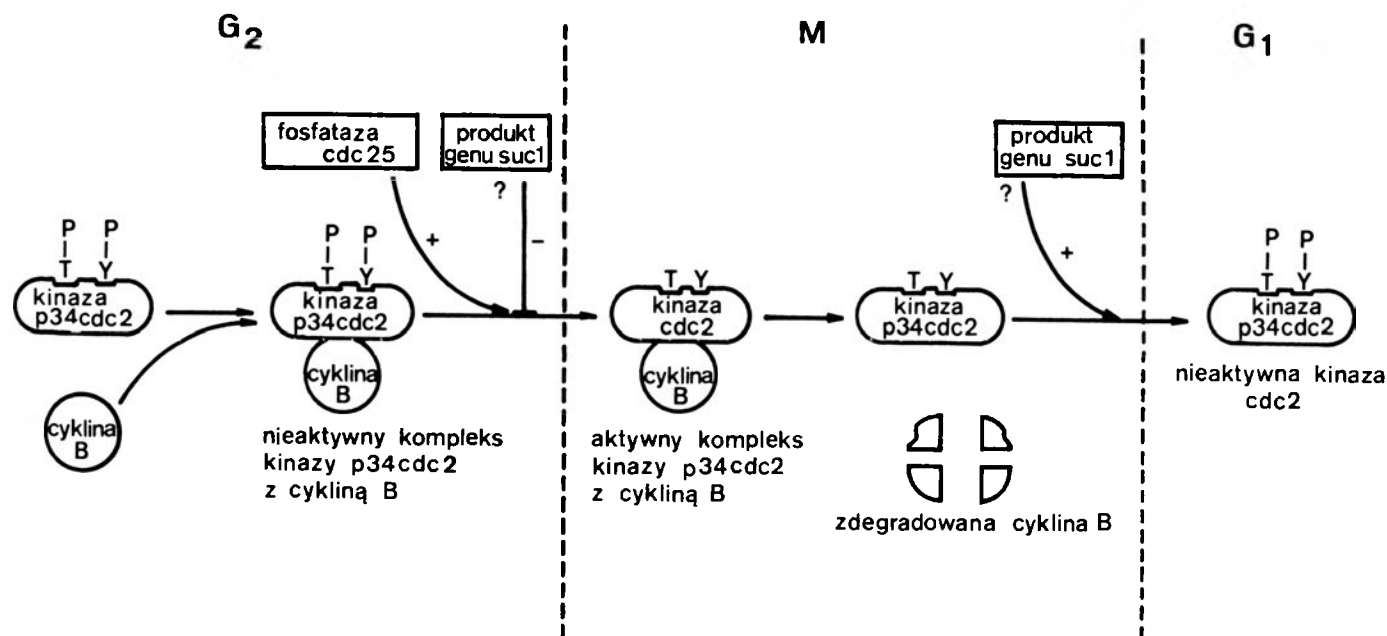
$G_2$

M

$G_1$

fosfataza cdc 25

produkt genu suc1

?

+

–

P P
T Y
kinaza p34cdc2

P P
T Y
kinaza p34cdc2
cyklina B

cyklina B

nieaktywny kompleks kinazy p34cdc2 z cykliną B

T Y
kinaza cdc2
cyklina B

aktywny kompleks kinazy p34cdc2 z cykliną B

T Y
kinaza p34cdc2

zdegradowana cyklina B

produkt genu suc1

?

+

P P
T Y
kinaza p34cdc2

nieaktywna kinaza cdc2